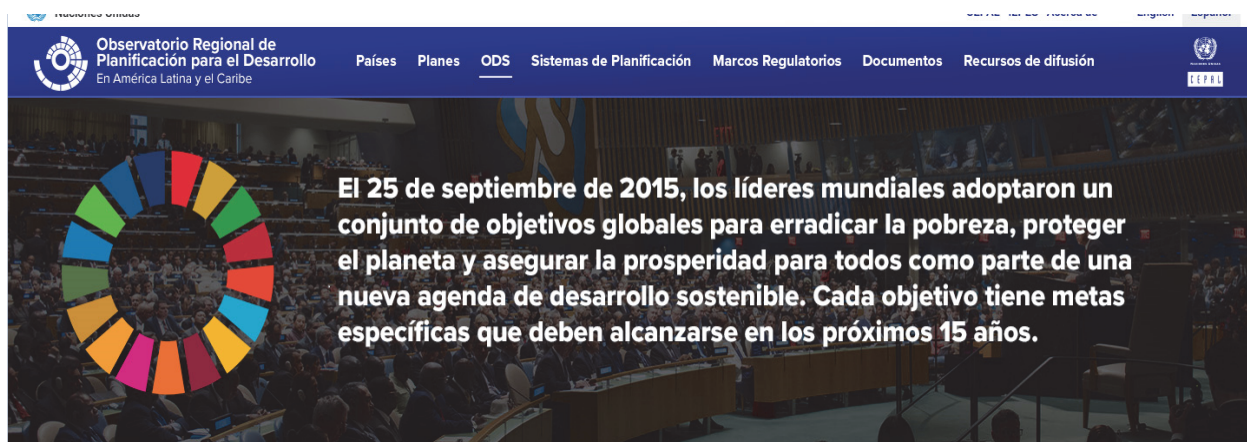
Naciones Unidas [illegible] English Español

Observatorio Regional de Planificación para el Desarrollo
En América Latina y el Caribe

Países Planes ODS Sistemas de Planificación Marcos Regulatorios Documentos Recursos de difusión

CEPAL

El 25 de septiembre de 2015, los líderes mundiales adoptaron un conjunto de objetivos globales para erradicar la pobreza, proteger el planeta y asegurar la prosperidad para todos como parte de una nueva agenda de desarrollo sostenible. Cada objetivo tiene metas específicas que deben alcanzarse en los próximos 15 años.